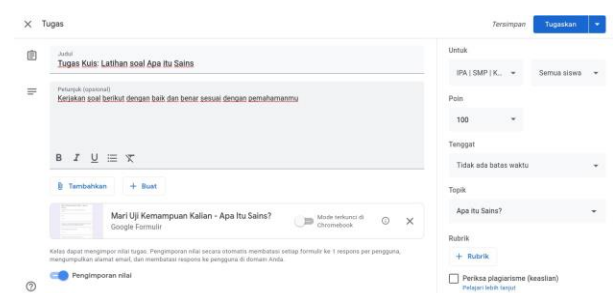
Tugas

Tersimpan Tugaskan

Judul
Tugas Kuis: Latihan soal Apa itu Sains

Petunjuk (opsional)
Kerjakan soal berikut dengan baik dan benar sesuai dengan pemahamanmu

B I U

Tambahkan + Buat

Mari Uji Kemampuan Kalian - Apa Itu Sains?
Google Formulir

Mode terkunci di Chromebook

Kelas dapat mengimpor nilai tugas. Pengimporan nilai secara otomatis membatasi setiap formulir ke 1 respons per pengguna, mengumpulkan alamat email, dan membatasi respons ke pengguna di domain Anda.

Pengimporan nilai

Untuk
IPA | SMP | K...
Semua siswa

Poin
100

Tenggat
Tidak ada batas waktu

Topik
Apa itu Sains?

Rubrik
+ Rubrik

Periksa plagiarisme (keaslian)
Pelajari lebih lanjut